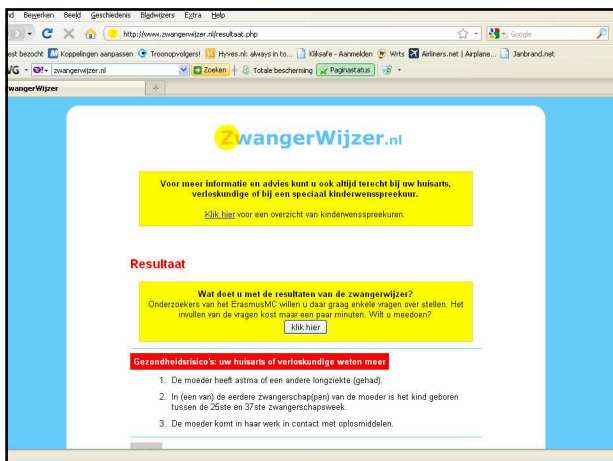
nd Bewerken Beeld Geschiedenis Bladwijzers Extra Help

http://www.zwangerwijzer.nl/resultaat.php

Google

est bezocht Koppelingen aanpassen Troonopvolgers! Hyves.nl: always in to... Kliksafe - Aanmelden Wrts Airliners.net | Airplane... Janbrand.net

VG zwangerwijzer.nl Zoeken Totale bescherming Paginastatus

wangerWijzer

ZwangerWijzer.nl

Voor meer informatie en advies kunt u ook altijd terecht bij uw huisarts, verloskundige of bij een speciaal kinderwensspreekuur.

Klik hier voor een overzicht van kinderwensspreekuren.

Resultaat

Wat doet u met de resultaten van de zwangerwijzer?
Onderzoekers van het ErasmusMC willen u daar graag enkele vragen over stellen. Het invullen van de vragen kost maar een paar minuten. Wilt u meedoen?

klik hier

Gezondheidsrisico's: uw huisarts of verloskundige weten meer

1. De moeder heeft astma of een andere longziekte (gehad).

2. In (een van) de eerdere zwangerschap(pen) van de moeder is het kind geboren tussen de 25ste en 37ste zwangerschapsweek.

3. De moeder komt in haar werk in contact met oplosmiddelen.